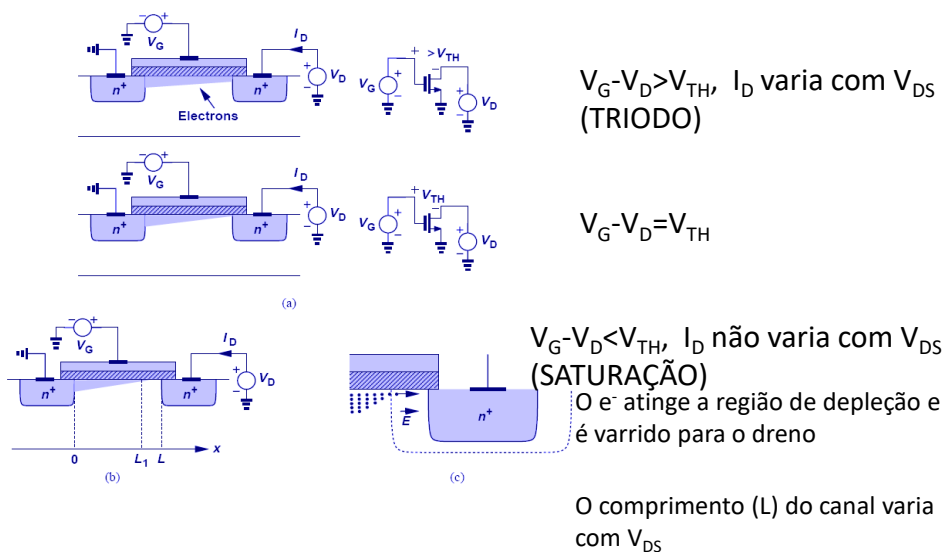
$V_G$ $I_D$ $V_D$ $n^+$ $n^+$ Electrons $V_G$ $> V_{TH}$ $V_D$

$V_G$-$V_D$>$V_{TH}$, $I_D$ varia com $V_{DS}$ (TRIODO)

$V_G$ $I_D$ $V_D$ $n^+$ $n^+$ $V_G$ $V_{TH}$ $V_D$

$V_G$-$V_D$=$V_{TH}$

(a)

$V_G$ $I_D$ $V_D$ $n^+$ $n^+$ 0 $L_1$ $L$ $x$

(b)

$E$ $n^+$

(c)

$V_G$-$V_D$<$V_{TH}$, $I_D$ não varia com $V_{DS}$ (SATURAÇÃO)

O $e^-$ atinge a região de depleção e é varrido para o dreno

O comprimento (L) do canal varia com $V_{DS}$